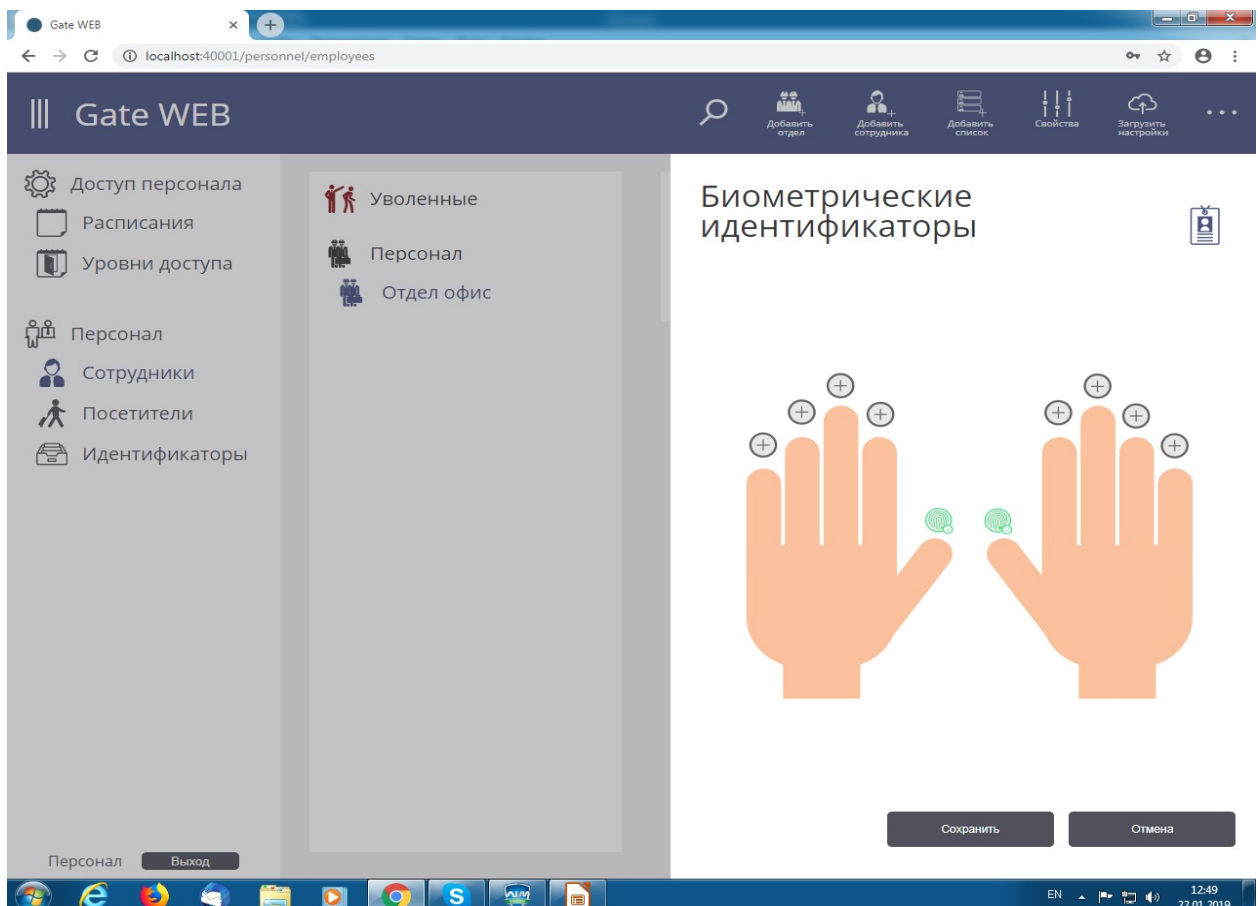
Gate WEB

localhost:40001/personnel/employees

Gate WEB

Добавить отдел

Добавить сотрудника

Добавить список

Свойства

Загрузить настройки

Доступ персонала

Расписания

Уровни доступа

Персонал

Сотрудники

Посетители

Идентификаторы

Уволенные

Персонал

Отдел офис

Биометрические идентификаторы

Сохранить

Отмена

Персонал

Выход

EN

12:49

22.01.2019